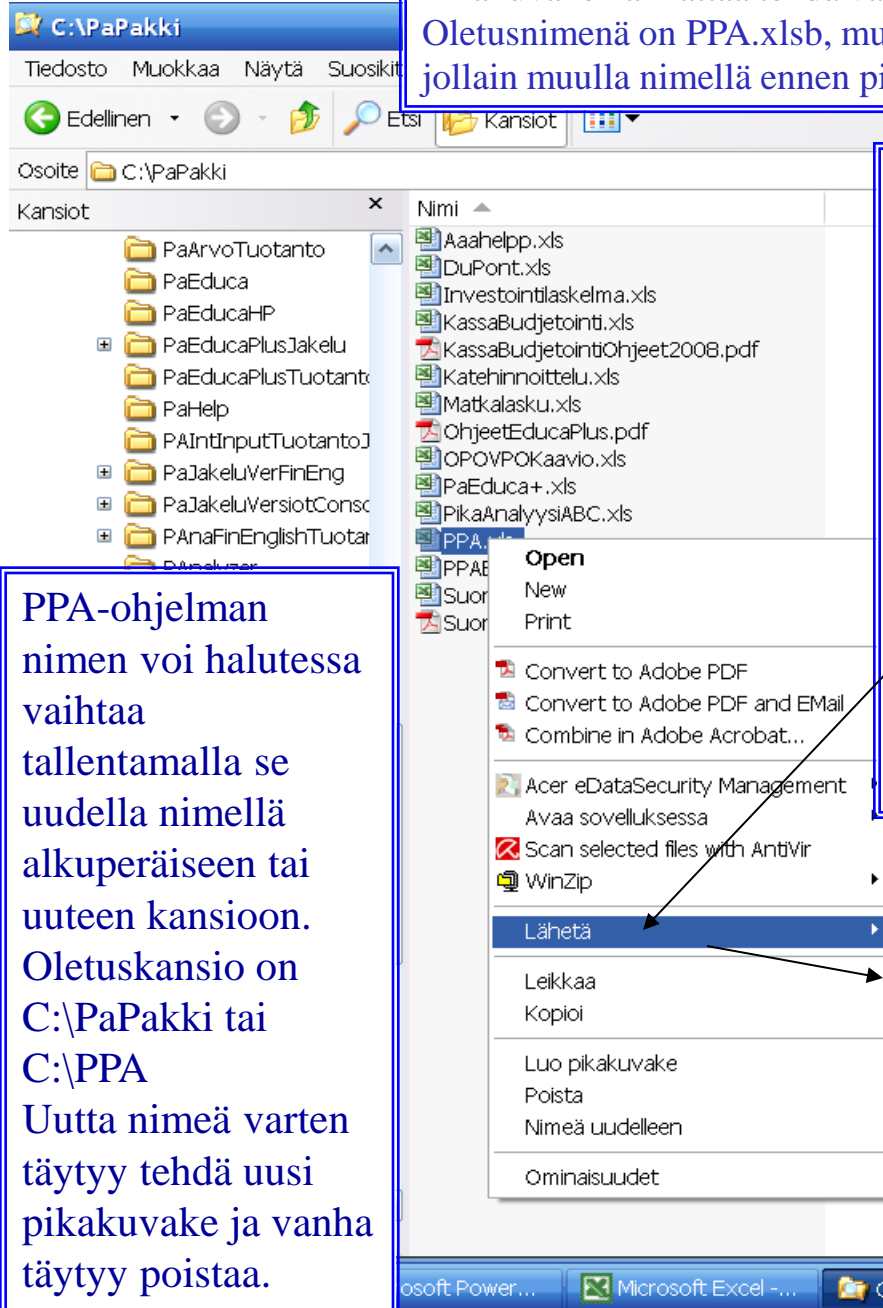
C:\PaPakki

Tiedosto Muokkaa Näytä Suosikit

Oletusnimenä on PPA.xlsb, mu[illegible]
jollain muulla nimellä ennen pi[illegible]

Edellinen Etsi Kansiot

Osoite C:\PaPakki

Kansiot ×

PaArvoTuotanto
PaEduca
PaEducaHP
PaEducaPlusJakelu
PaEducaPlusTuotanto
PaHelp
PAIntInputTuotantoJ
PaJakeluVerFinEng
PaJakeluVersiotConsc
PAnaFinEnglishTuotan

Nimi
Aaahelpp.xls
DuPont.xls
Investointilaskelma.xls
KassaBudjetointi.xls
KassaBudjetointiOhjeet2008.pdf
Katehinnoittelu.xls
Matkalasku.xls
OhjeetEducaPlus.pdf
OPOVPOKaavio.xls
PaEduca+.xls
PikaAnalyysiABC.xls
PPA.xls
PPAE
Suor
Suor

Open
New
Print
Convert to Adobe PDF
Convert to Adobe PDF and EMail
Combine in Adobe Acrobat...
Acer eDataSecurity Management
Avaa sovelluksessa
Scan selected files with AntiVir
WinZip
Lähetä
Leikkaa
Kopioi
Luo pikakuvake
Poista
Nimeä uudelleen
Ominaisuudet

PPA-ohjelman nimen voi halutessa vaihtaa tallentamalla se uudella nimellä alkuperäiseen tai uuteen kansioon. Oletuskansio on C:\PaPakki tai C:\PPA
Uutta nimeä varten täytyy tehdä uusi pikakuvake ja vanha täytyy poistaa.

osoft Power... Microsoft Excel -...